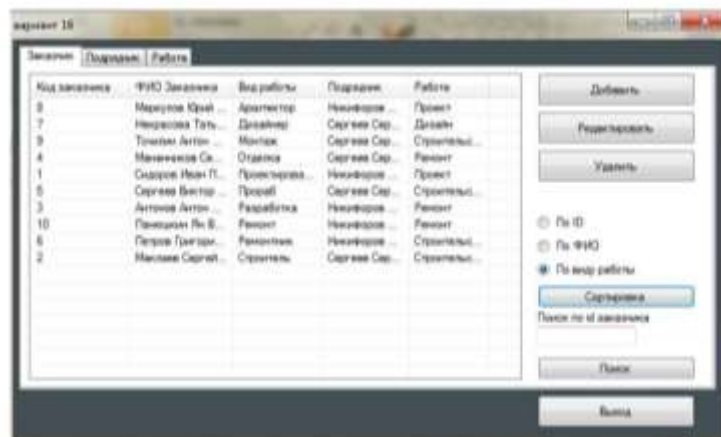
вариант 16

Заказчик | Подрядчик | Работа

| Код заказчика | ФИО Заказчика | Вид работы | Подрядчик | Работа |
|---|---|---|---|---|
| 8 | Маркусов Юрий ... | Архитектор | Никифоров ... | Проект |
| 7 | Некрасова Тать... | Дизайнер | Сергеев Сер... | Дизайн |
| 9 |Точилин Антон ... | Монтаж | Сергеев Сер... | Строительс... |
| 4 | Маннинков Се... | Отделка | Сергеев Сер... | Ремонт |
| 1 | Сидоров Иван П... | Проектирова... | Никифоров ... | Проект |
| 5 | Сергеев Виктор ... | Прораб | Сергеев Сер... | Строительс... |
| 3 | Антонов Антон ... | Разработка | Никифоров ... | Ремонт |
| 10 | Панкушкин Ян В... | Ремонт | Никифоров ... | Ремонт |
| 6 | Петров Григори... | Ремонтник | Никифоров ... | Строительс... |
| 2 | Маклаев Сергей ... | Строитель | Сергеев Сер... | Строительс... |

Добавить

Редактировать

Удалить

По ID

По ФИО

По виду работы

Сортировка

Поиск по id заказчика

Поиск

Выход